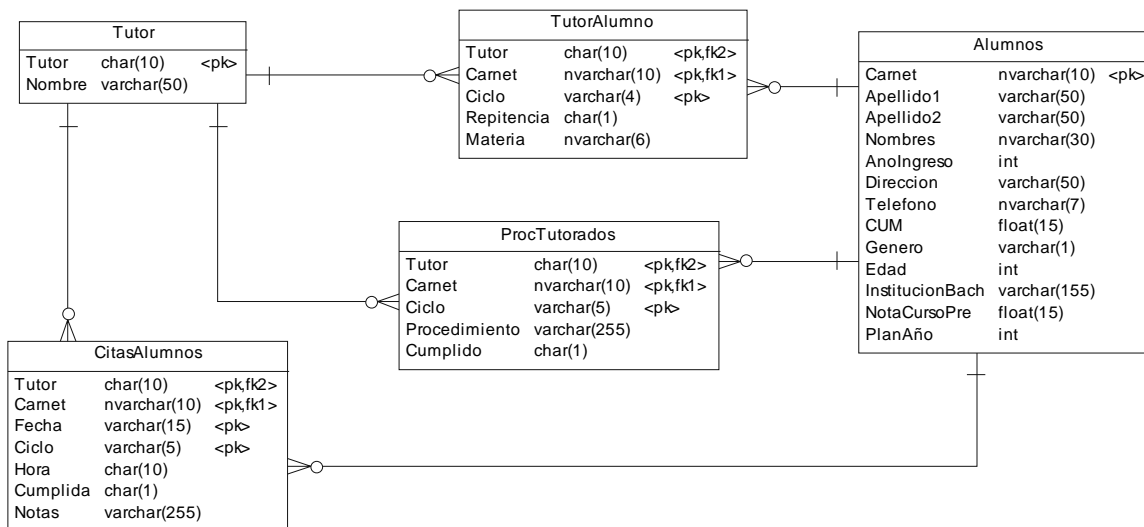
| Tutor | | |
|---|---|---|
| Tutor | char(10) | <pk> |
| Nombre | varchar(50) | |

| TutorAlumno | | |
|---|---|---|
| Tutor | char(10) | <pk,fk2> |
| Carnet | nvarchar(10) | <pk,fk1> |
| Ciclo | varchar(4) | <pk> |
| Repitencia | char(1) | |
| Materia | nvarchar(6) | |

| Alumnos | | |
|---|---|---|
| Carnet | nvarchar(10) | <pk> |
| Apellido1 | varchar(50) | |
| Apellido2 | varchar(50) | |
| Nombres | nvarchar(30) | |
| AnoIngreso | int | |
| Direccion | varchar(50) | |
| Telefono | nvarchar(7) | |
| CUM | float(15) | |
| Genero | varchar(1) | |
| Edad | int | |
| InstitucionBach | varchar(155) | |
| NotaCursoPre | float(15) | |
| PlanAño | int | |

| ProcTutorados | | |
|---|---|---|
| Tutor | char(10) | <pk,fk2> |
| Carnet | nvarchar(10) | <pk,fk1> |
| Ciclo | varchar(5) | <pk> |
| Procedimiento | varchar(255) | |
| Cumplido | char(1) | |

| CitasAlumnos | | |
|---|---|---|
| Tutor | char(10) | <pk,fk2> |
| Carnet | nvarchar(10) | <pk,fk1> |
| Fecha | varchar(15) | <pk> |
| Ciclo | varchar(5) | <pk> |
| Hora | char(10) | |
| Cumplida | char(1) | |
| Notas | varchar(255) | |